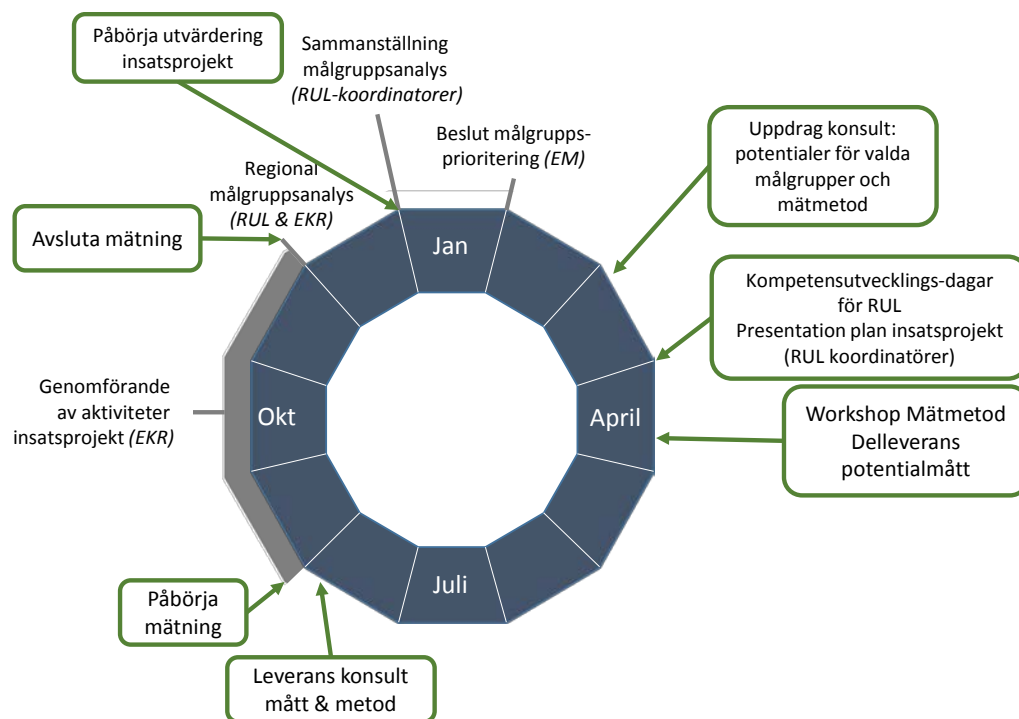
Påbörja utvärdering insatsprojekt

Sammanställning målgruppsanalys *(RUL-koordinatorer)*

Beslut målgrupps-prioritering *(EM)*

Uppdrag konsult: potentialer för valda målgrupper och mätmetod

Regional målgruppsanalys *(RUL & EKR)*

Avsluta mätning

Jan

Kompetensutvecklings-dagar för RUL
Presentation plan insatsprojekt (RUL koordinatörer)

Genomförande av aktiviteter insatsprojekt *(EKR)*

Okt

April

Workshop Mätmetod
Delleverans potentialmått

Juli

Påbörja mätning

Leverans konsult mått & metod